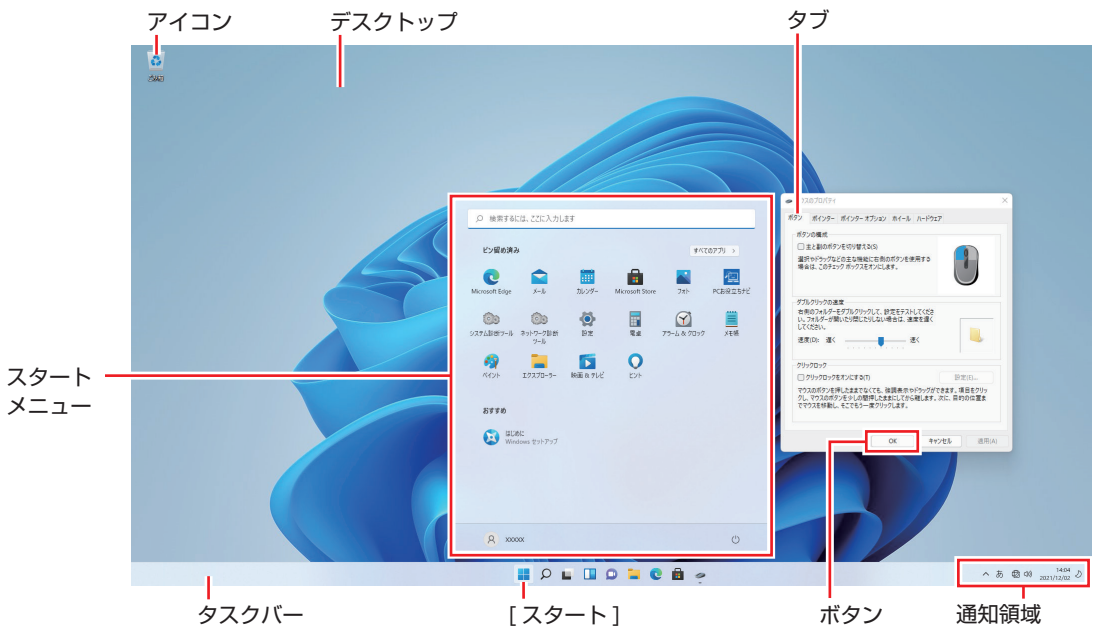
アイコン

デスクトップ

タブ

ごみ箱

検索するには、ここに入力します

ピン留め済み

すべてのアプリ >

Microsoft Edge

メール

カレンダー

Microsoft Store

フォト

PCお役立ちナビ

システム診断ツール

ネットワーク診断ツール

設定

電卓

アラーム & クロック

メモ帳

ペイント

エクスプローラー

映画 & テレビ

ヒント

おすすめ

はじめに
Windows セットアップ

xxxxx

マウスのプロパティ

ボタン

ポインター

ポインター オプション

ホイール

ハードウェア

ボタンの構成

主と副のボタンを切り替える(S)

選択やドラッグなどの主な機能に右側のボタンを使用する場合は、このチェック ボックスをオンにします。

ダブルクリックの速度

右側のフォルダーをダブルクリックして、設定をテストしてください。フォルダーが開いたり閉じたりしない場合は、速度を遅くしてください。

速度(D): 遅く

速く

クリックロック

クリックロックをオンにする(T)

設定(E)...

マウスのボタンを押したままでなくても、強調表示やドラッグができます。項目をクリックし、マウスのボタンを少しの間押したままにしてから離します。次に、目的の位置までマウスを移動し、もう一度クリックします。

OK

キャンセル

適用(A)

スタート
メニュー

^ あ

14:04
2021/12/02

タスクバー

[ スタート ]

ボタン

通知領域